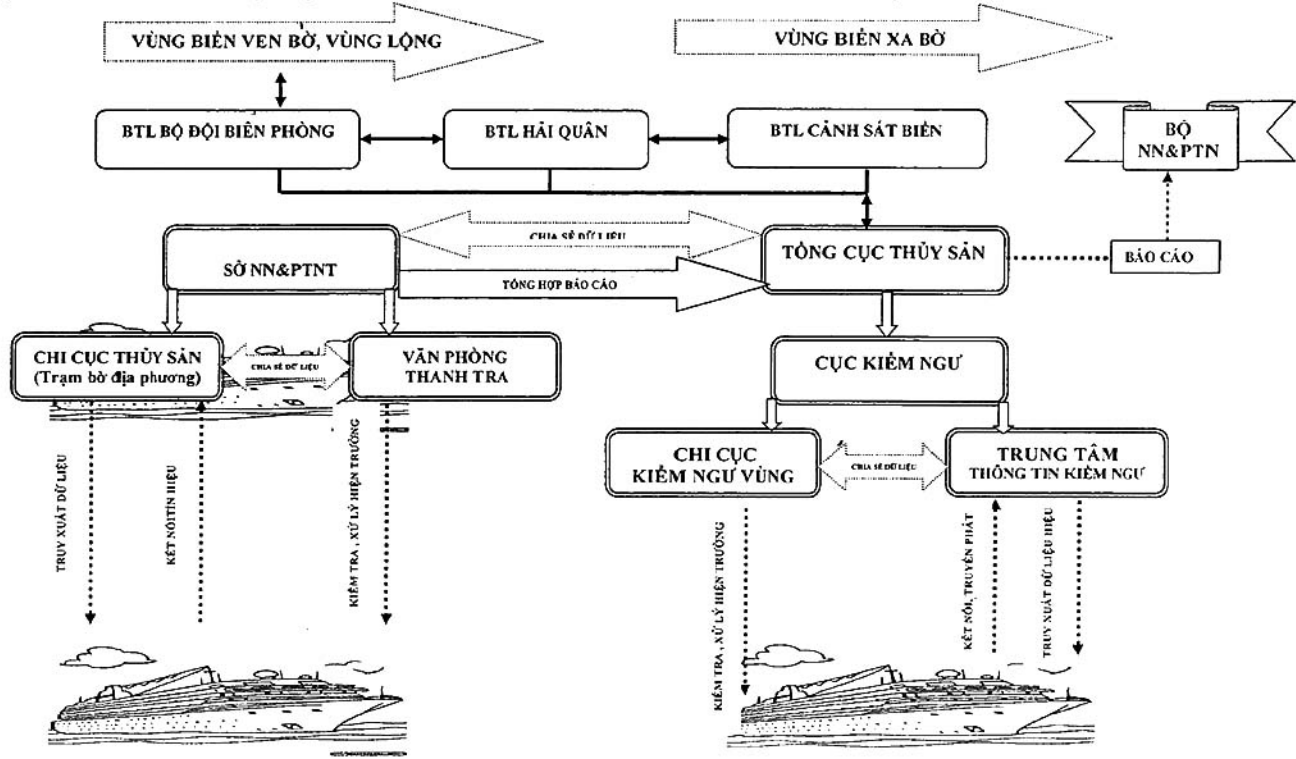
VÙNG BIỂN VEN BỜ, VÙNG LỘNG

VÙNG BIỂN XA BỜ

BTL BỘ ĐỘI BIÊN PHÒNG

BTL HẢI QUÂN

BTL CẢNH SÁT BIỂN

BỘ NN&PTN

CHIA SẺ DỮ LIỆU

SỞ NN&PTNT

TỔNG HỢP BÁO CÁO

TỔNG CỤC THỦY SẢN

BÁO CÁO

CHI CỤC THỦY SẢN (Trạm bờ địa phương)

CHIA SẺ DỮ LIỆU

VĂN PHÒNG THANH TRA

CỤC KIỂM NGƯ

TRUY XUẤT DỮ LIỆU

KẾT NỐI TÍN HIỆU

KIỂM TRA, XỬ LÝ HIỆN TRƯỜNG

CHI CỤC KIỂM NGƯ VÙNG

CHIA SẺ DỮ LIỆU

TRUNG TÂM THÔNG TIN KIỂM NGƯ

KIỂM TRA, XỬ LÝ HIỆN TRƯỜNG

KẾT NỐI, TRUYỀN PHÁT

TRUY XUẤT DỮ LIỆU